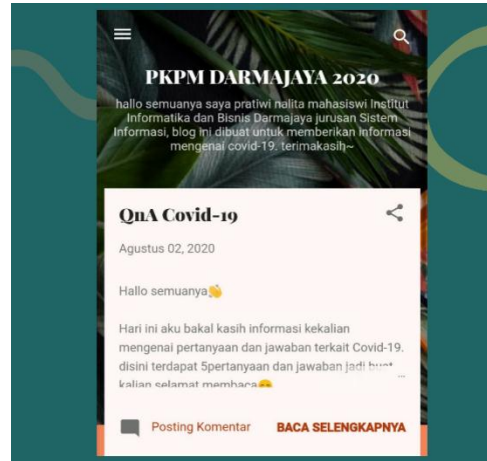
PKPM DARMAJAYA 2020

hallo semuanya saya pratiwi nalita mahasiswi Institut Informatika dan Bisnis Darmajaya jurusan Sistem Informasi, blog ini dibuat untuk memberikan informasi mengenai covid-19. terimakasih~

QnA Covid-19

Agustus 02, 2020

Hallo semuanya👋

Hari ini aku bakal kasih informasi kekalian mengenai pertanyaan dan jawaban terkait Covid-19. disini terdapat 5pertanyaan dan jawaban jadi buat kalian selamat membaca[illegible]

Posting Komentar

BACA SELENGKAPNYA